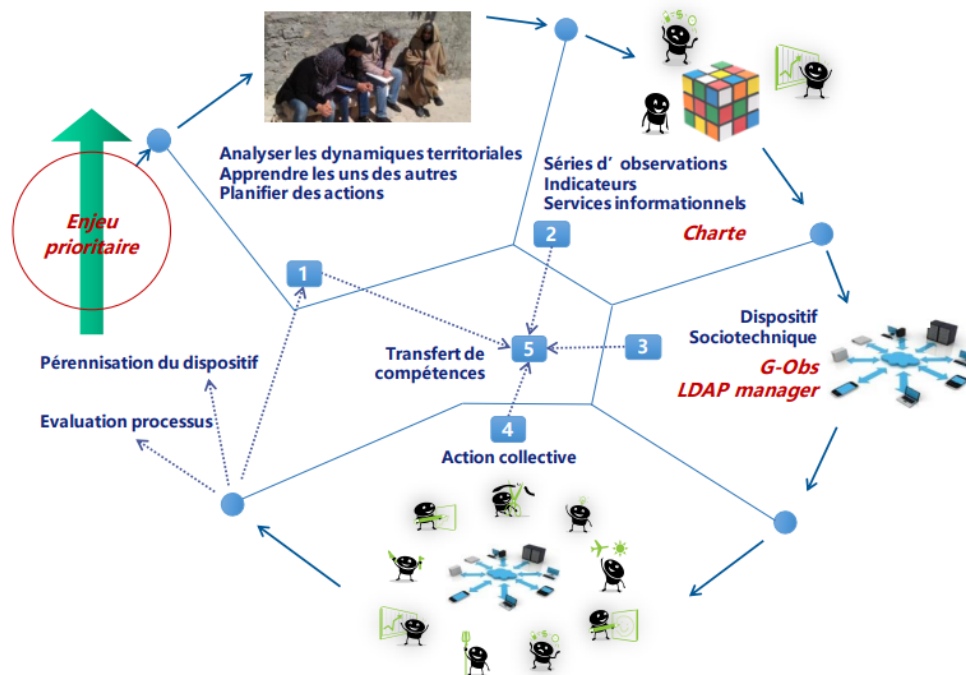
Enjeu prioritaire

Analyser les dynamiques territoriales
Apprendre les uns des autres
Planifier des actions

Séries d' observations
Indicateurs
Services informationnels

Charte

1

2

3

4

5

Transfert de compétences

Dispositif Sociotechnique

G-Obs
LDAP manager

Pérennisation du dispositif

Evaluation processus

Action collective